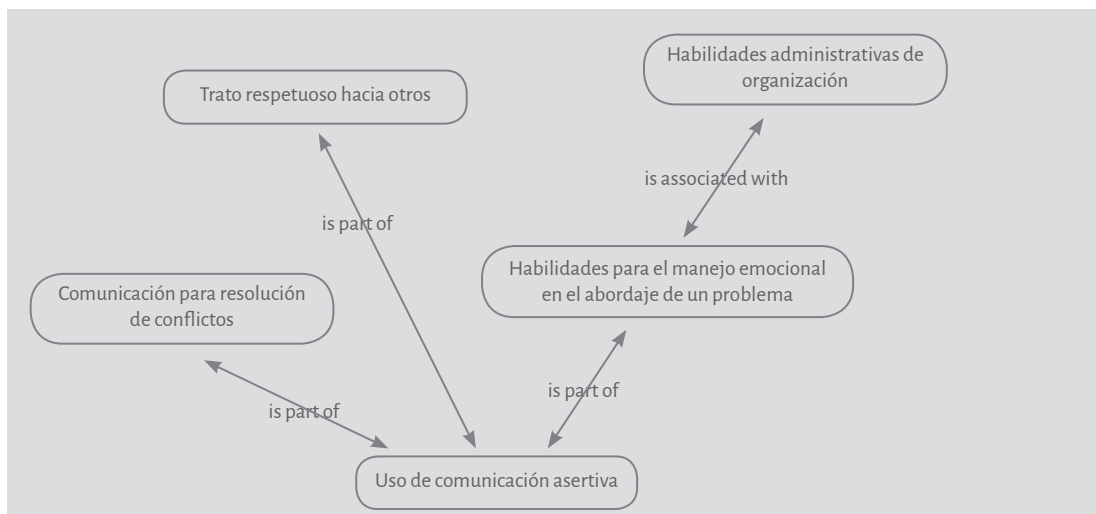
Trato respetuoso hacia otros

Habilidades administrativas de organización

is associated with

is part of

Habilidades para el manejo emocional en el abordaje de un problema

Comunicación para resolución de conflictos

is part of

is part of

Uso de comunicación asertiva